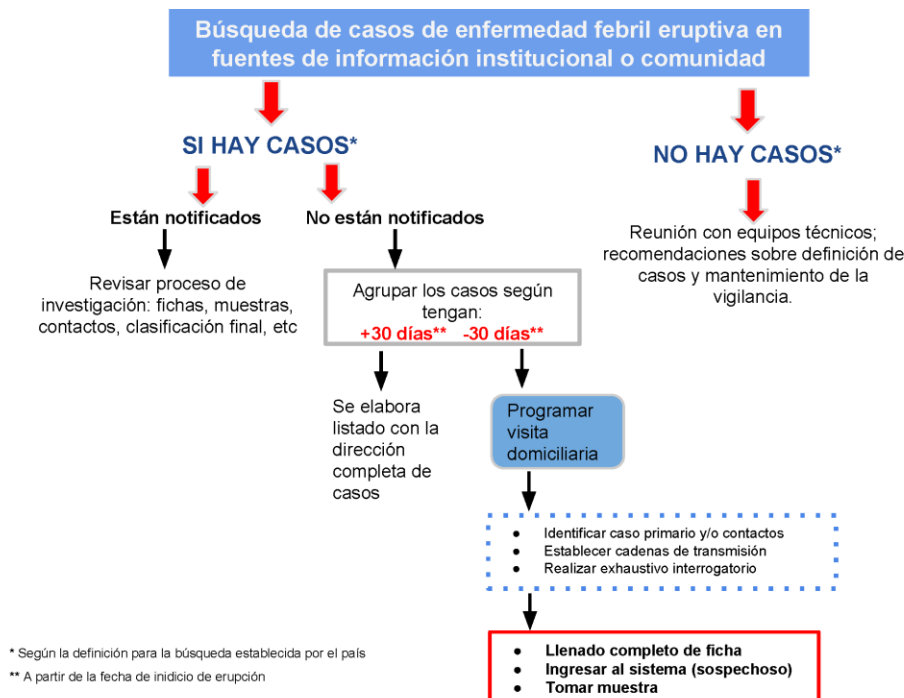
Búsqueda de casos de enfermedad febril eruptiva en fuentes de información institucional o comunidad

SI HAY CASOS*

NO HAY CASOS*

Están notificados

No están notificados

Reunión con equipos técnicos; recomendaciones sobre definición de casos y mantenimiento de la vigilancia.

Revisar proceso de investigación: fichas, muestras, contactos, clasificación final, etc

Agrupar los casos según tengan:
+30 días** -30 días**

Se elabora listado con la dirección completa de casos

Programar visita domiciliaria

- Identificar caso primario y/o contactos
- Establecer cadenas de transmisión
- Realizar exhaustivo interrogatorio

* Según la definición para la búsqueda establecida por el país

** A partir de la fecha de inidicio de erupción

- Llenado completo de ficha
- Ingresar al sistema (sospechoso)
- Tomar muestra